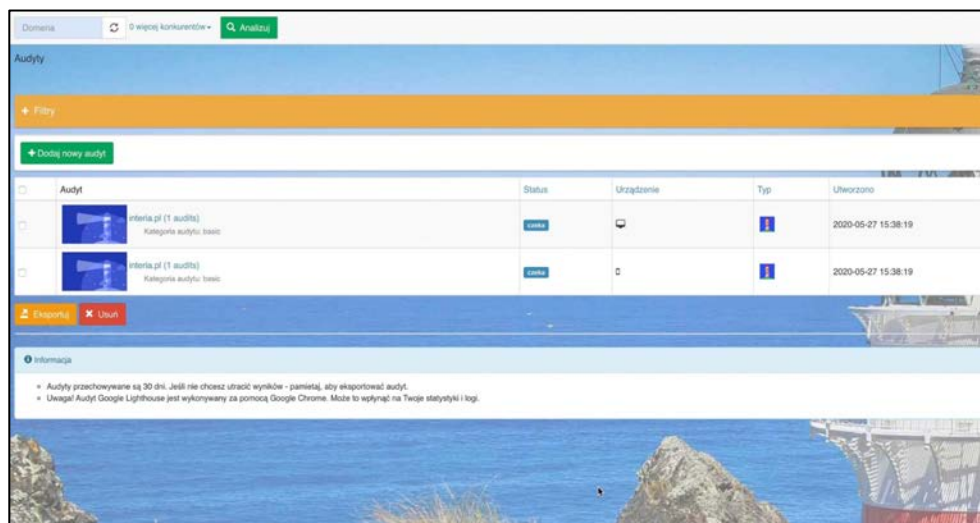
Domena

0 więcej konkurentów

Analizuj

Audyty

+ Filtry

+ Dodaj nowy audyt

| | Audyt | Status | Urządzenie | Typ | Utworzono |
|---|---|---|---|---|---|
| | interia.pl (1 audits) Kategoria audytu: basic | czeka | | | 2020-05-27 15:38:19 |
| | interia.pl (1 audits) Kategoria audytu: basic | czeka | | | 2020-05-27 15:38:19 |

Eksportuj

Usuń

Informacja

• Audyty przechowywane są 30 dni. Jeśli nie chcesz utracić wyników - pamiętaj, aby eksportować audyt.
• Uwaga! Audyt Google Lighthouse jest wykonywany za pomocą Google Chrome. Może to wpłynąć na Twoje statystyki i logi.